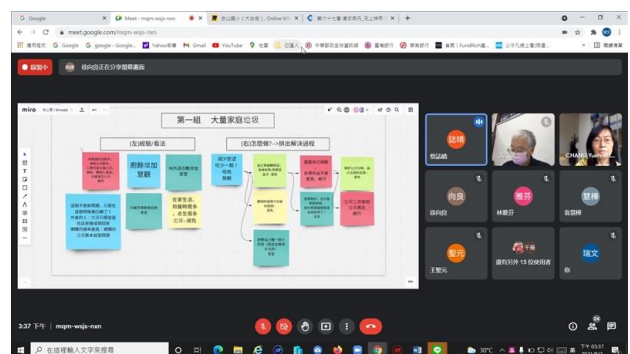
G Google | Meet - mqm-wqjs-rxn | 登山園小 (大自然) , Online Wi | 第六十七屆 建德奇兵_志工排班 | +

meet.google.com/mqm-wqjs-rxn

應用程式 G Google G Google - Google... Yahoo!奇摩 Gmail YouTube 地圖 已匯入 台灣銀行 郵局 FundRich基... 公平九號土壤(用違... 閱讀清單

錄製中 徐向良正在分享簡報畫面

miro

第一組 大量家庭垃圾

(左)經驗/看法

(右)怎麼做?-->做出解決過程

廚餘添加豎殿

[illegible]

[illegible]

詰瑋

蔡誌瑋

CHANG Yun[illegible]

向良

徐向良

雅芬

林雅芬

慧棒

吳慧樺

聖元

王聖元

還有另外 15 位使用者

瑞文

你

3:37 下午 | mqm-wqjs-rxn

在這裡輸入文字來搜尋

30°C